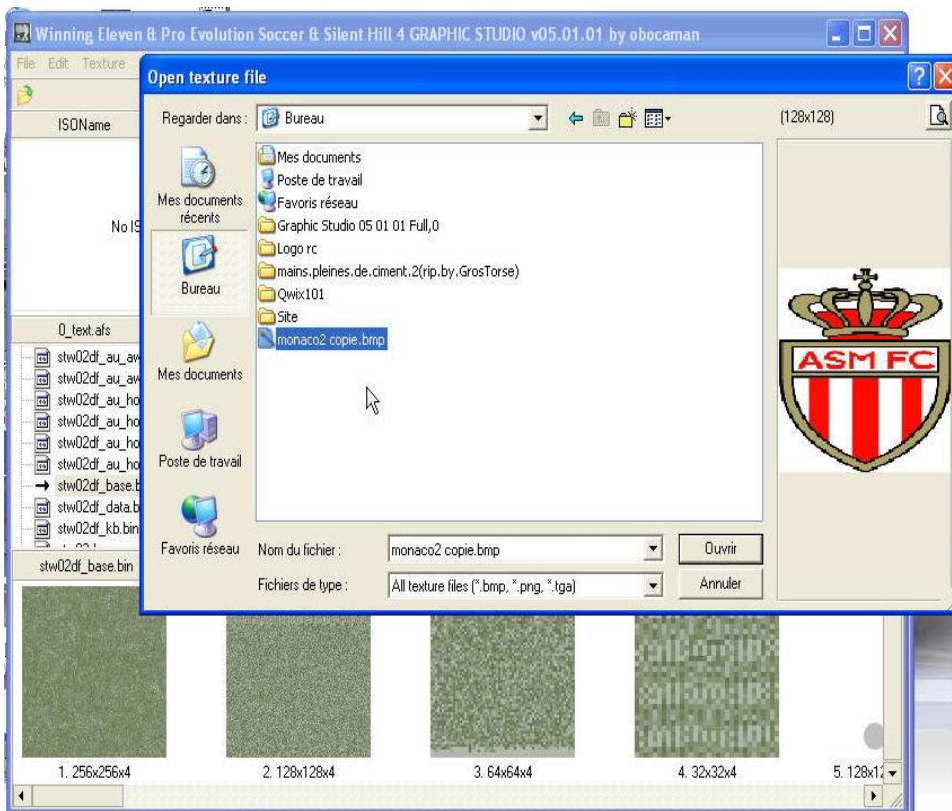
Winning Eleven & Pro Evolution Soccer & Silent Hill 4 GRAPHIC STUDIO v05.01.01 by obocaman

File Edit Texture

ISOName

No IS

0_text.afs

stw02df_au_aw
stw02df_au_aw
stw02df_au_ho
stw02df_au_ho
stw02df_au_ho
stw02df_au_ho
stw02df_base.b
stw02df_data.b
stw02df_kb.bin

stw02df_base.bin

Open texture file

Regarder dans : Bureau

(128x128)

Mes documents récents

Bureau

Mes documents

Poste de travail

Favoris réseau

Mes documents
Poste de travail
Favoris réseau
Graphic Studio 05 01 01 Full,0
Logo rc
mains.pleines.de.ciment.2(rip.by.GrosTorse)
Qwix101
Site
monaco2 copie.bmp

ASM FC

Nom du fichier : monaco2 copie.bmp
Ouvrir

Fichiers de type : All texture files (*.bmp, *.png, *.tga)
Annuler

1. 256x256x4
2. 128x128x4
3. 64x64x4
4. 32x32x4
5. 128x1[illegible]